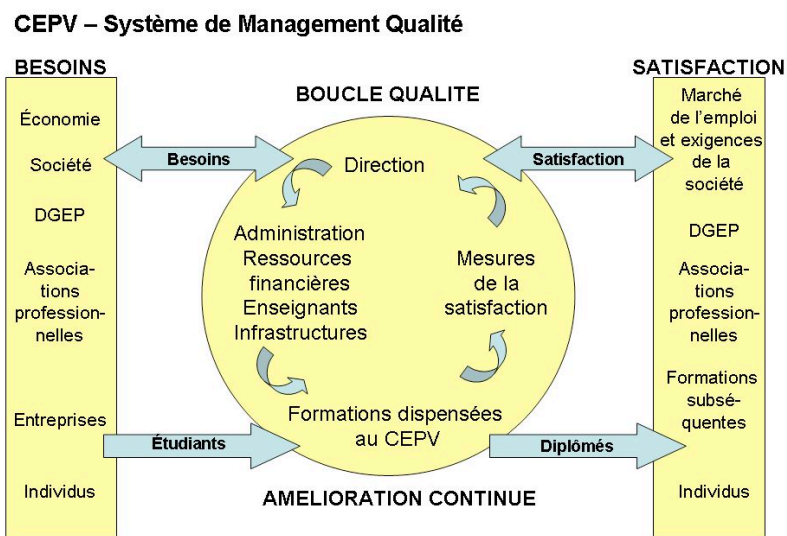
CEPV – Système de Management Qualité

BESOINS

Économie

Société

DGEP

Associations professionnelles

Entreprises

Individus

BOUCLE QUALITE

Besoins

Direction

Satisfaction

Administration
Ressources financières
Enseignants
Infrastructures

Mesures de la satisfaction

Étudiants

Formations dispensées au CEPV

Diplômés

AMELIORATION CONTINUE

SATISFACTION

Marché de l'emploi et exigences de la société

DGEP

Associations professionnelles

Formations subséquentes

Individus